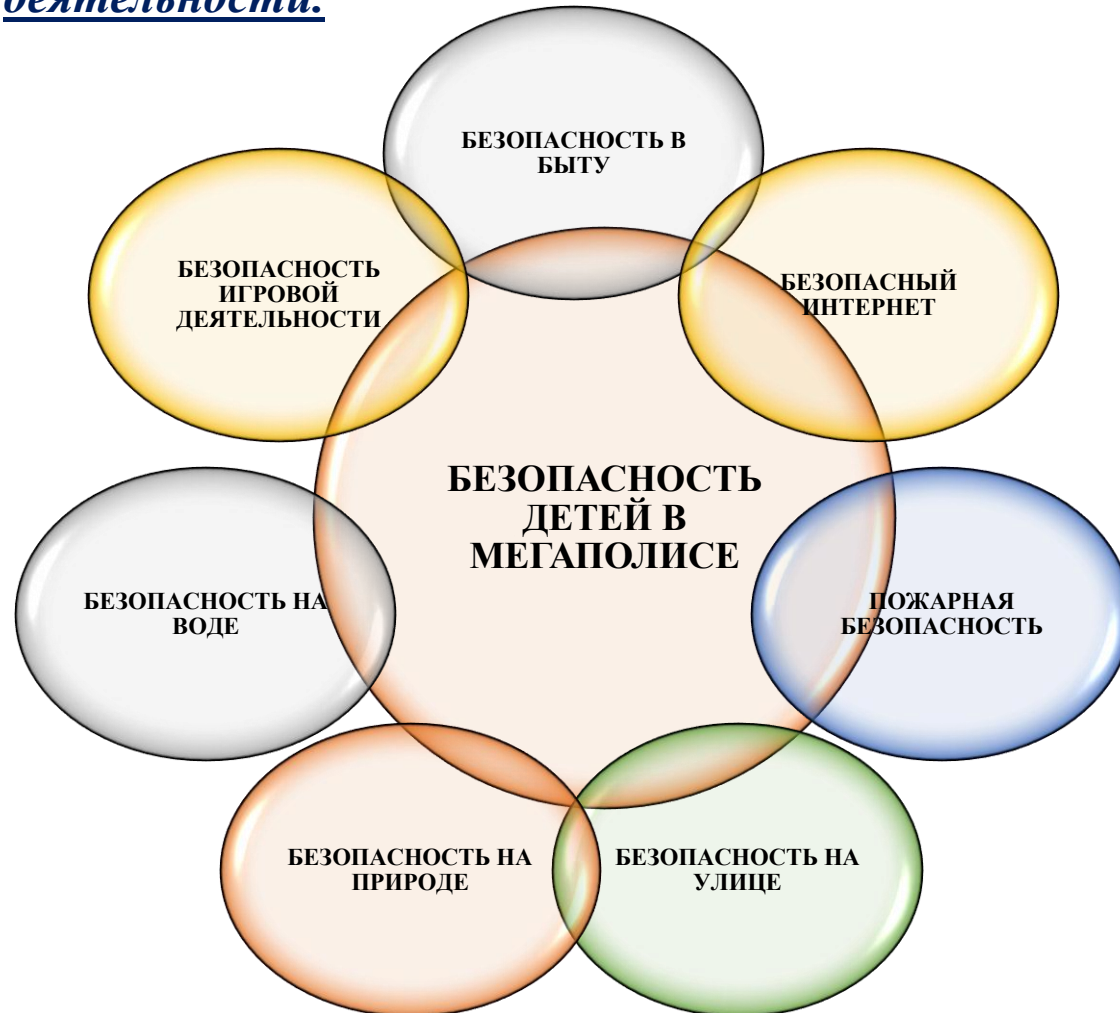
деятельности.

БЕЗОПАСНОСТЬ В БЫТУ

БЕЗОПАСНОСТЬ ИГРОВОЙ ДЕЯТЕЛЬНОСТИ

БЕЗОПАСНЫЙ ИНТЕРНЕТ

БЕЗОПАСНОСТЬ ДЕТЕЙ В МЕГАПОЛИСЕ

БЕЗОПАСНОСТЬ НА ВОДЕ

ПОЖАРНАЯ БЕЗОПАСНОСТЬ

БЕЗОПАСНОСТЬ НА ПРИРОДЕ

БЕЗОПАСНОСТЬ НА УЛИЦЕ